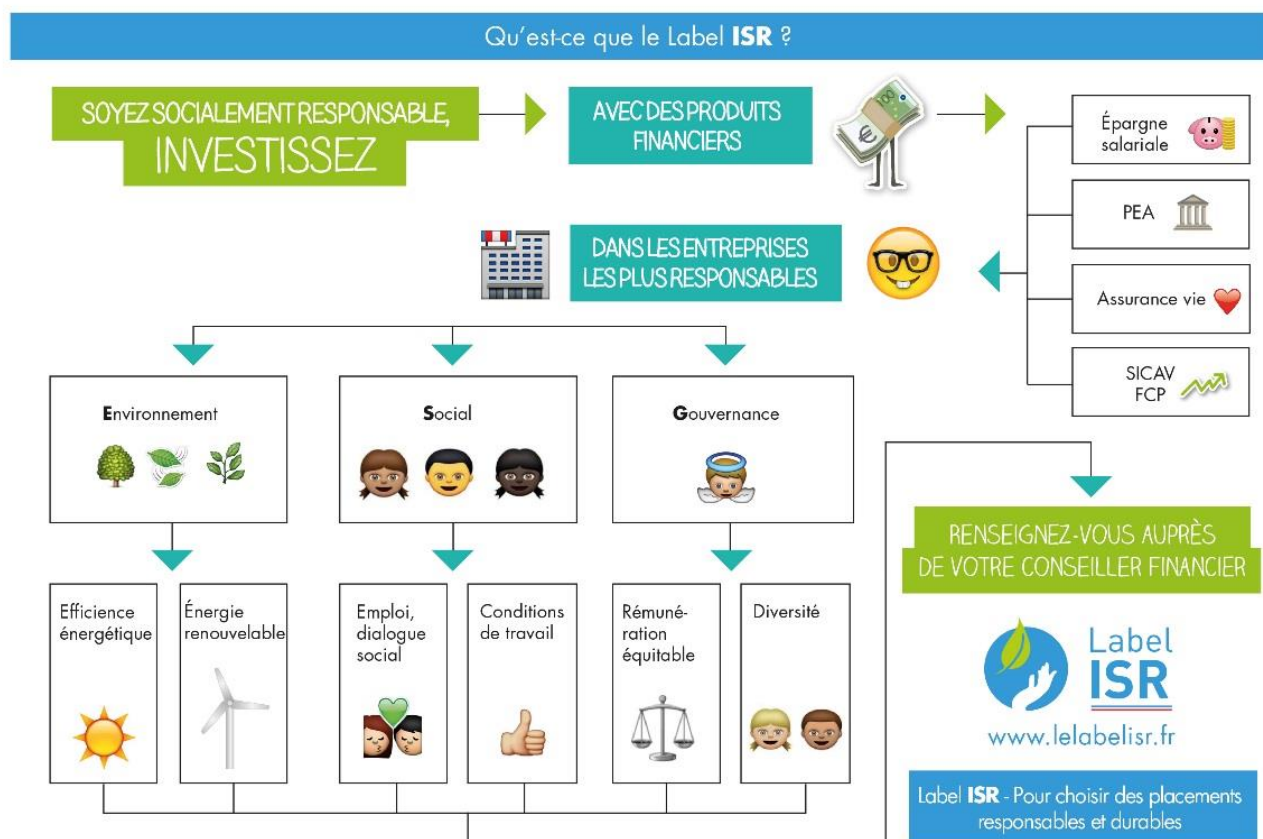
Qu'est-ce que le Label **ISR** ?

SOYEZ SOCIALEMENT RESPONSABLE, INVESTISSEZ

AVEC DES PRODUITS FINANCIERS

Épargne salariale

PEA

Assurance vie

SICAV FCP

DANS LES ENTREPRISES LES PLUS RESPONSABLES

Environnement

Social

Gouvernance

Efficience énergétique

Énergie renouvelable

Emploi, dialogue social

Conditions de travail

Rémunération équitable

Diversité

RENSEIGNEZ-VOUS AUPRÈS DE VOTRE CONSEILLER FINANCIER

Label ISR

www.lelabelisr.fr

Label **ISR** - Pour choisir des placements responsables et durables